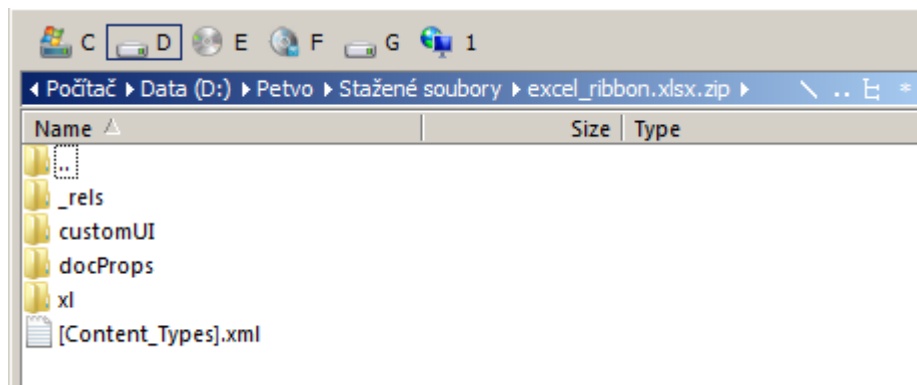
C D E F G 1

◂ Počítač ▸ Data (D:) ▸ Petvo ▸ Stažené soubory ▸ excel_ribbon.xlsx.zip ▸ \ .. ⊢ *

| Name | Size | Type |
|---|---|---|
| .. | | |
| _rels | | |
| customUI | | |
| docProps | | |
| xl | | |
| [Content_Types].xml | | |